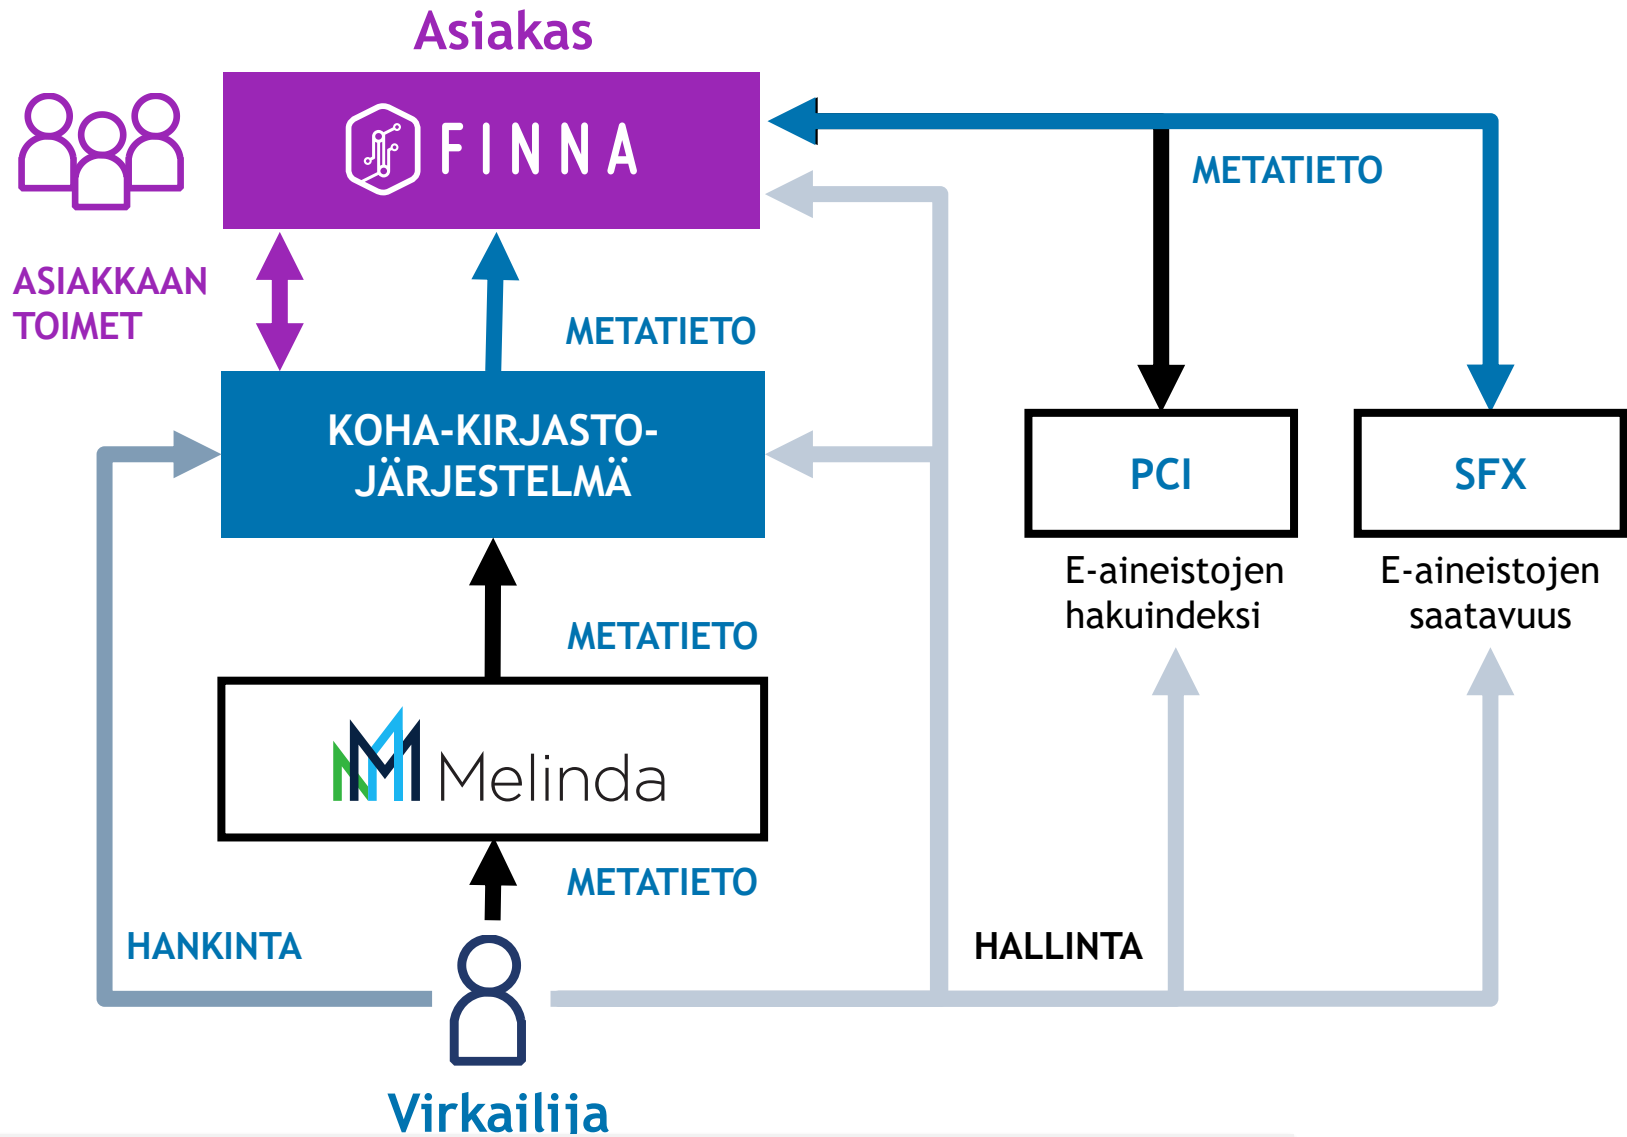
Asiakas

FINNA

ASIAKKAAN TOIMET

METATIETO

METATIETO

KOHA-KIRJASTO-JÄRJESTELMÄ

PCI

E-aineistojen hakuindeksi

SFX

E-aineistojen saatavuus

METATIETO

Melinda

METATIETO

HANKINTA

HALLINTA

Virkailija